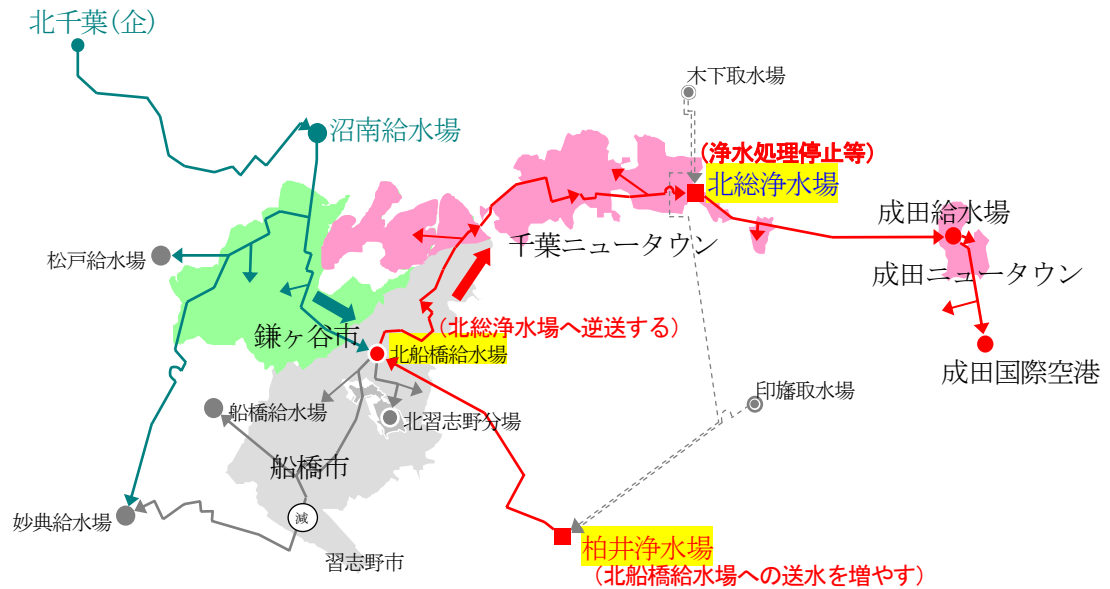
北千葉(企)

沼南給水場

木下取水場

(浄水処理停止等)
北総浄水場

成田給水場

松戸給水場

千葉ニュータウン

成田ニュータウン

鎌ヶ谷市

(北総浄水場へ逆送する)

北船橋給水場

成田国際空港

印旛取水場

船橋給水場

北習志野分場

船橋市

減

妙典給水場

柏井浄水場
(北船橋給水場への送水を増やす)

習志野市